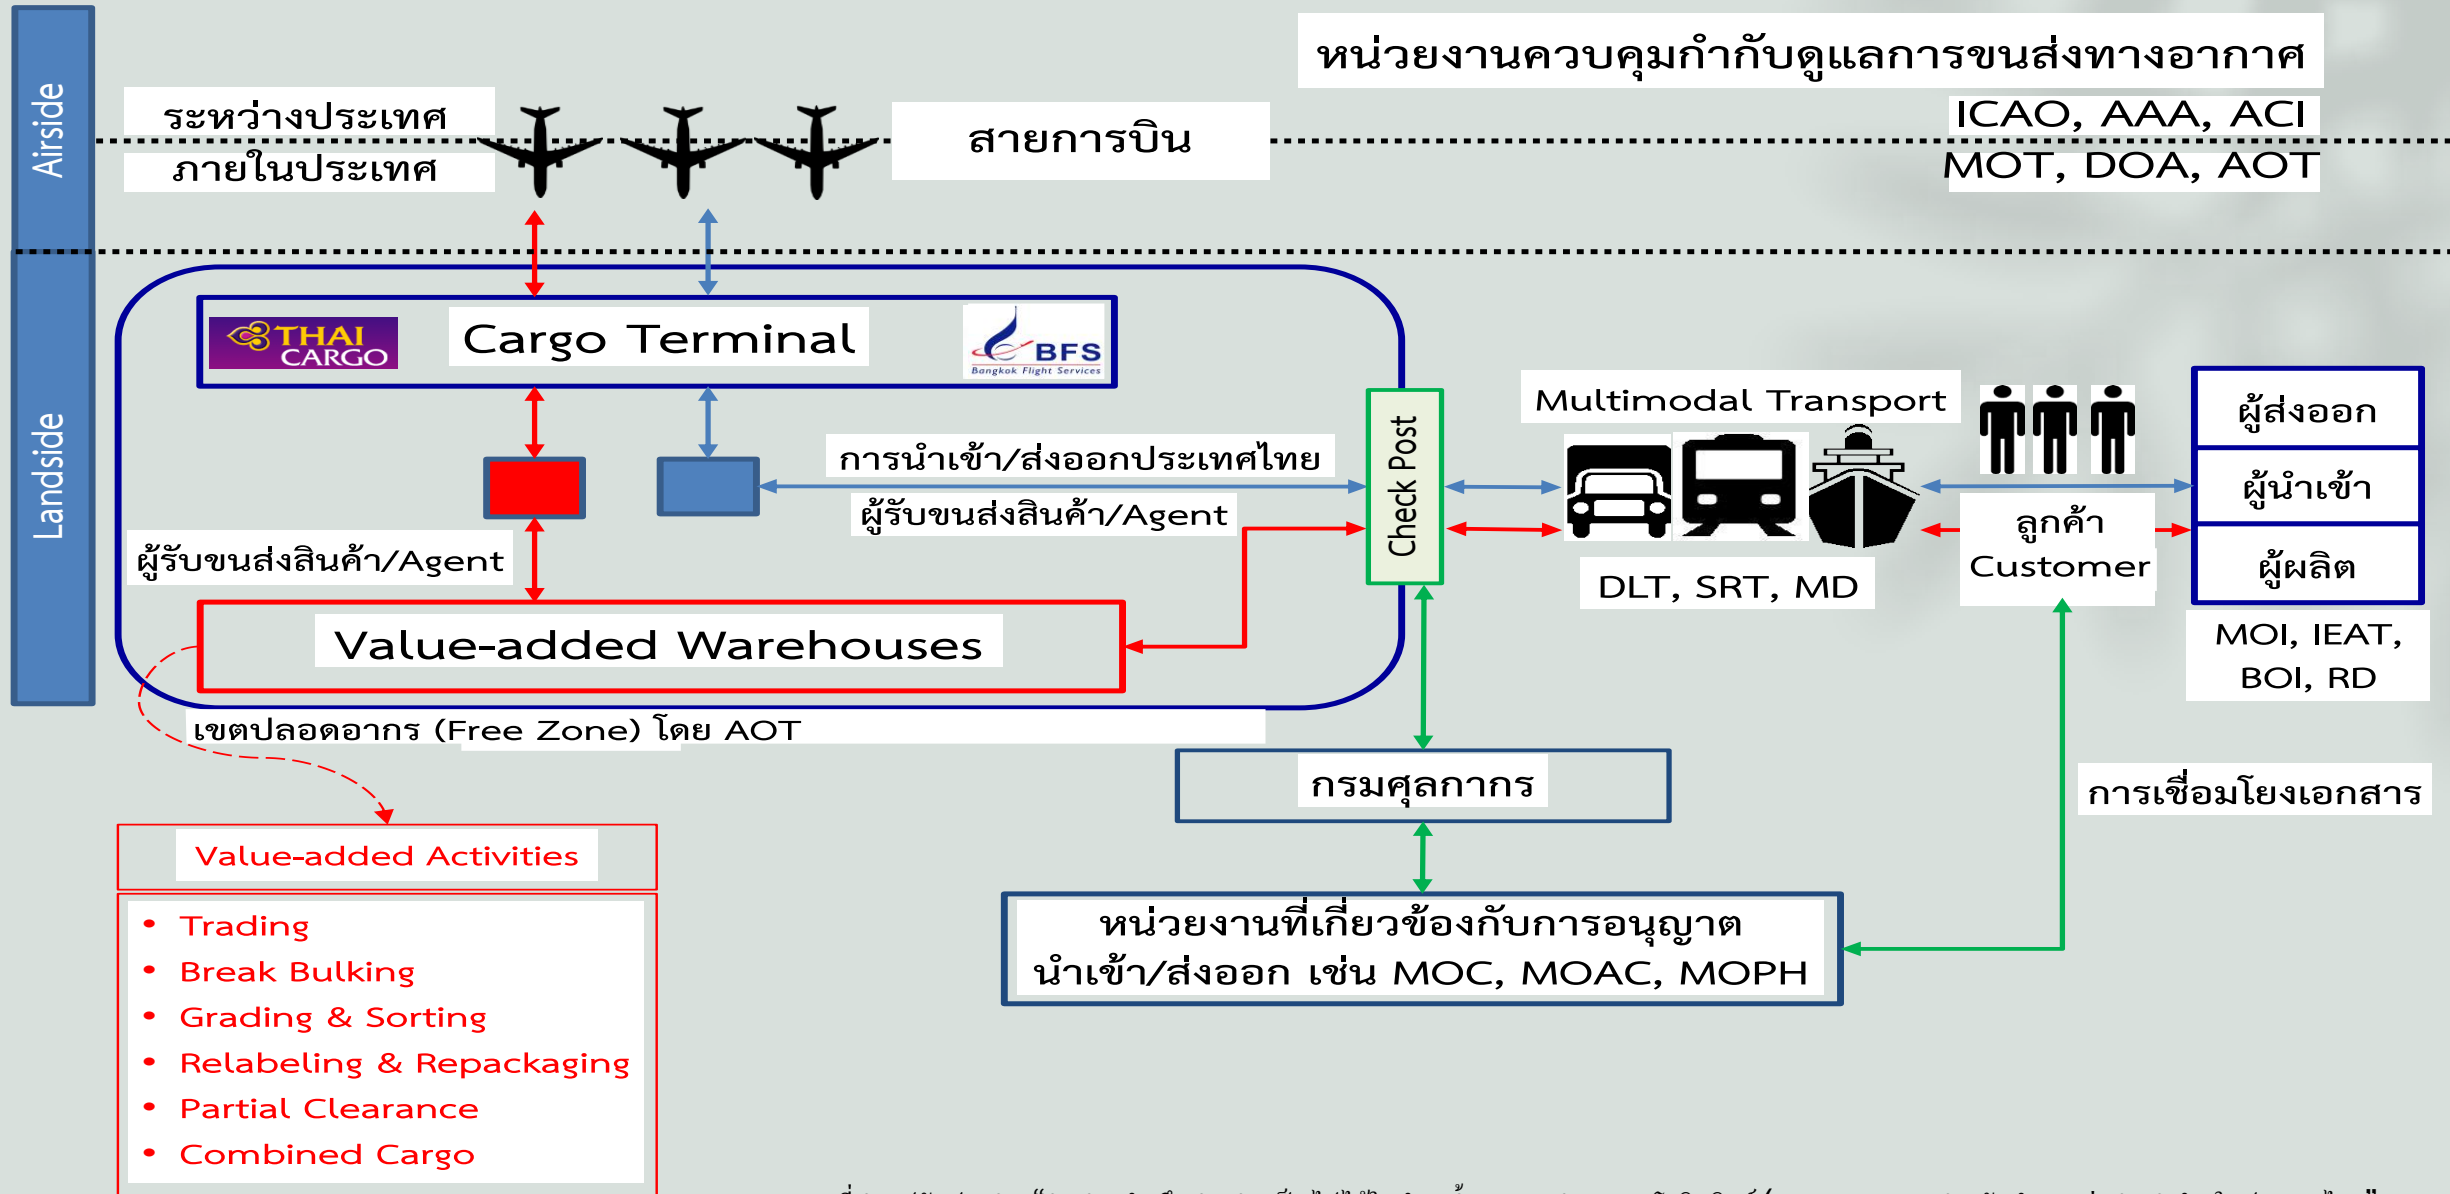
Airside

Landside

หน่วยงานควบคุมกำกับดูแลการขนส่งทางอากาศ

ICAO, AAA, ACI

MOT, DOA, AOT

ระหว่างประเทศ

ภายในประเทศ

สายการบิน

THAI CARGO

Cargo Terminal

BFS Bangkok Flight Services

การนำเข้า/ส่งออกประเทศไทย

ผู้รับขนส่งสินค้า/Agent

ผู้รับขนส่งสินค้า/Agent

Check Post

Multimodal Transport

DLT, SRT, MD

ลูกค้า Customer

ผู้ส่งออก

ผู้นำเข้า

ผู้ผลิต

MOI, IEAT, BOI, RD

Value-added Warehouses

เขตปลอดอากร (Free Zone) โดย AOT

กรมศุลกากร

การเชื่อมโยงเอกสาร

หน่วยงานที่เกี่ยวข้องกับการอนุญาต นำเข้า/ส่งออก เช่น MOC, MOAC, MOPH

Value-added Activities

• Trading
• Break Bulking
• Grading & Sorting
• Relabeling & Repackaging
• Partial Clearance
• Combined Cargo

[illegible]